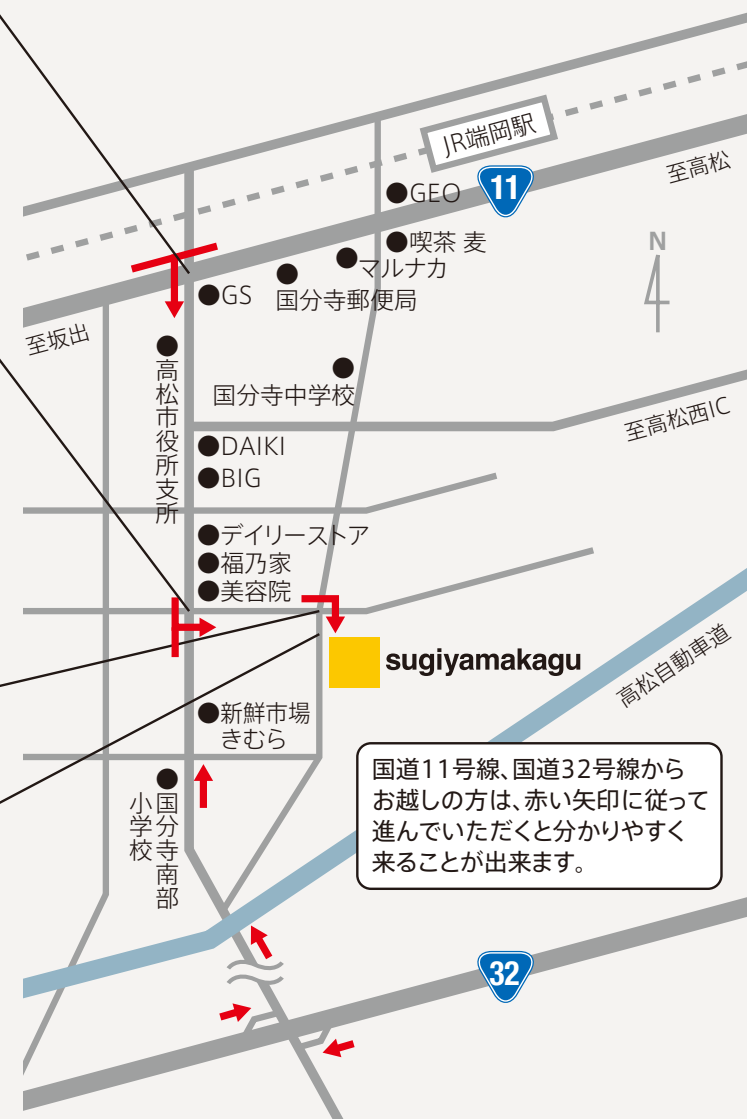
JR端岡駅

至高松

11

GEO

喫茶 麦

マルナカ

GS

国分寺郵便局

N

至坂出

高松市役所支所

国分寺中学校

至高松西IC

DAIKI

BIG

デイリーストア

福乃家

美容院

sugiyamakagu

高松自動車道

新鮮市場 きむら

国分寺南部小学校

国道11号線、国道32号線からお越しの方は、赤い矢印に従って進んでいただくと分かりやすく来ることが出来ます。

32